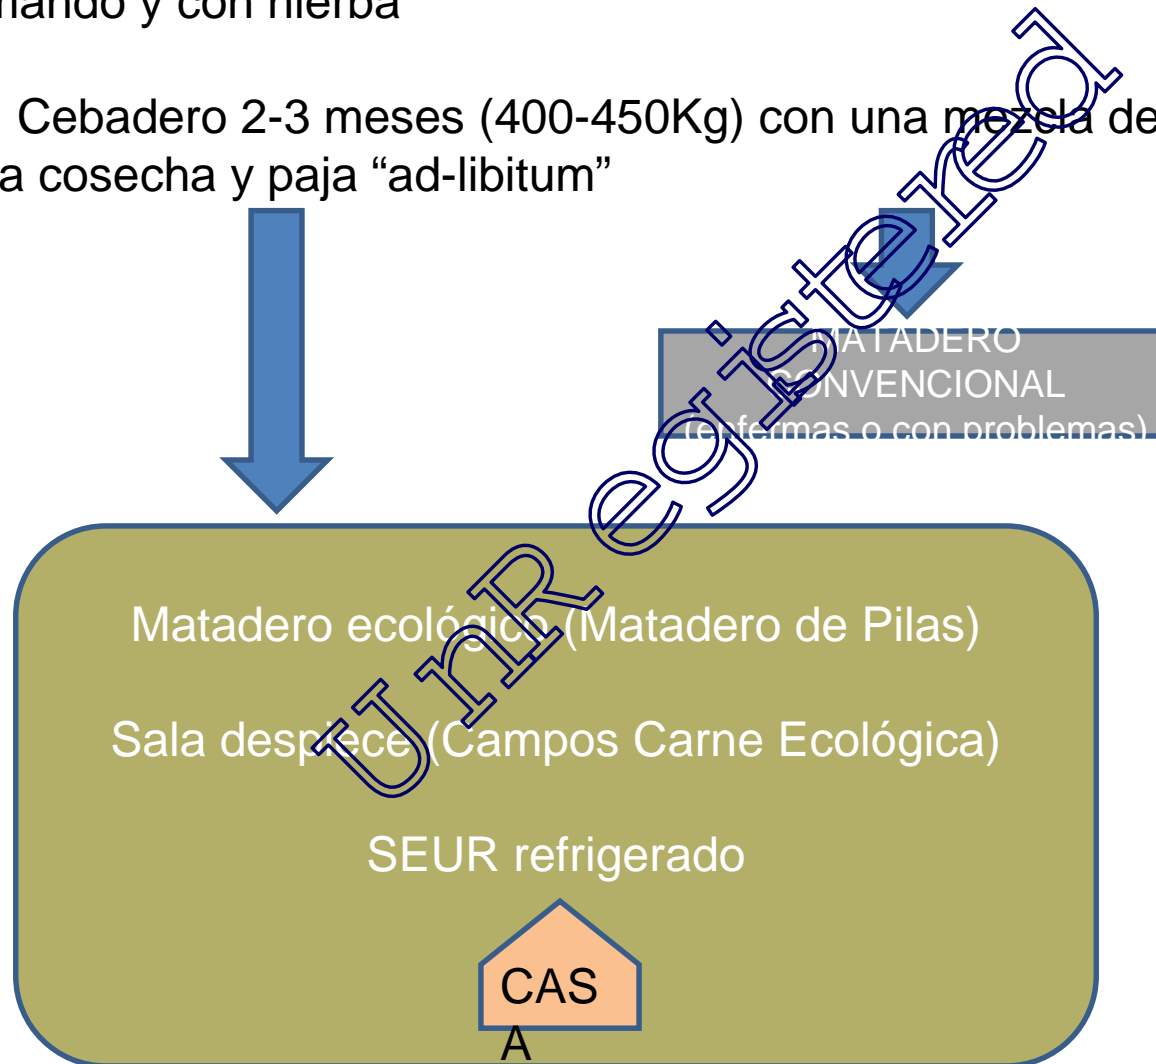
mando y con hierba

Cebadero 2-3 meses (400-450Kg) con una mezcla de a cosecha y paja “ad-libitum”

MATADERO CONVENCIONAL (enfermas o con problemas)

Matadero ecológico (Matadero de Pilas)

Sala despiece (Campos Carne Ecológica)

SEUR refrigerado

CASA

Unregistered